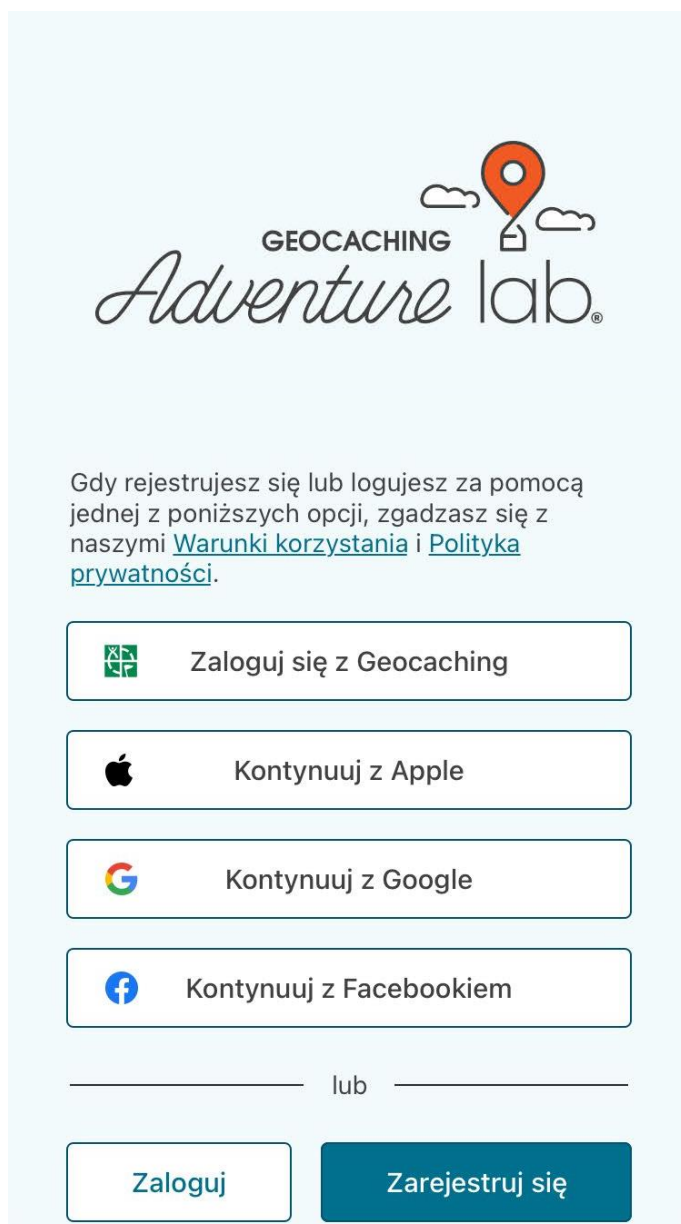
GEOCACHING
Adventure lab®

Gdy rejestrujesz się lub logujesz za pomocą jednej z poniższych opcji, zgadzasz się z naszymi Warunki korzystania i Polityka prywatności.

Zaloguj się z Geocaching

Kontynuuj z Apple

Kontynuuj z Google

Kontynuuj z Facebookiem

lub

Zaloguj

Zarejestruj się